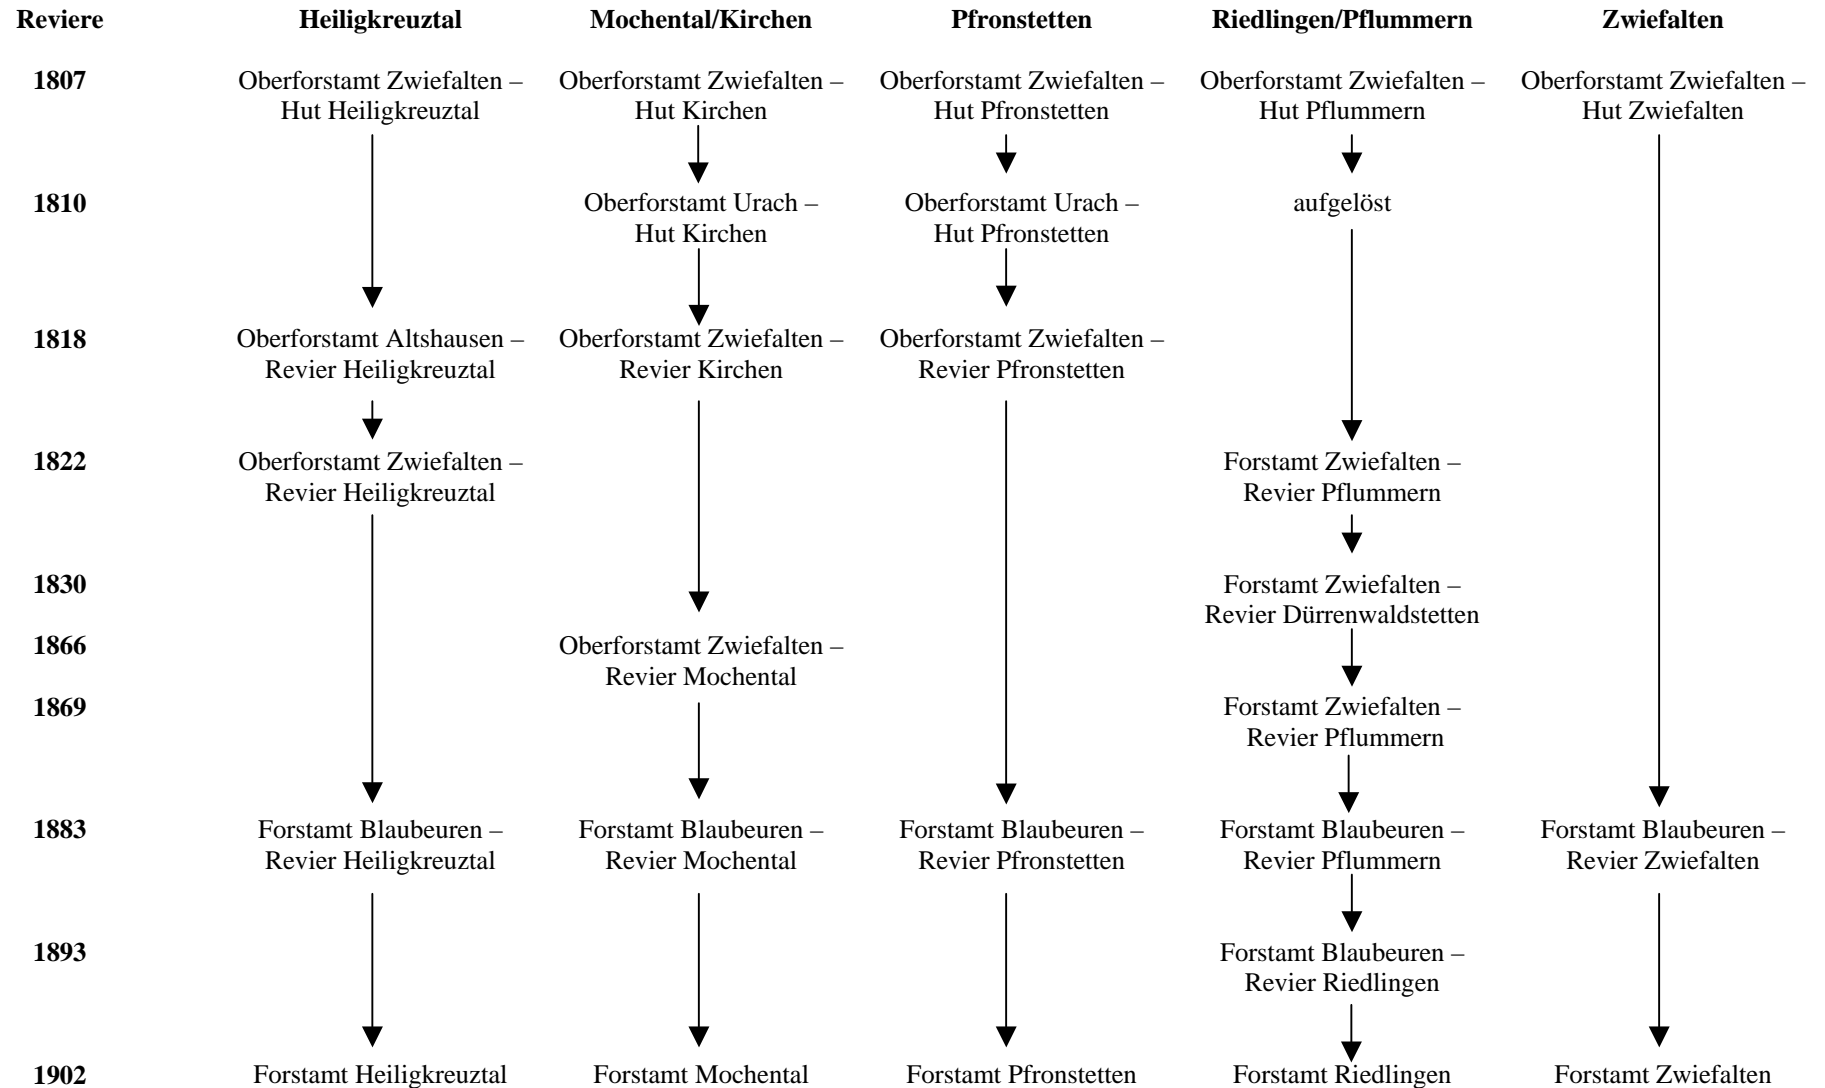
| Reviere | Heiligkreuztal | Mochental/Kirchen | Pfronstetten | Riedlingen/Pflummern | Zwiefalten |
|---|---|---|---|---|---|
| 1807 | Oberforstamt Zwiefalten – Hut Heiligkreuztal | Oberforstamt Zwiefalten – Hut Kirchen | Oberforstamt Zwiefalten – Hut Pfronstetten | Oberforstamt Zwiefalten – Hut Pflummern | Oberforstamt Zwiefalten – Hut Zwiefalten |
| 1810 | | Oberforstamt Urach – Hut Kirchen | Oberforstamt Urach – Hut Pfronstetten | aufgelöst | |
| 1818 | Oberforstamt Altshausen – Revier Heiligkreuztal | Oberforstamt Zwiefalten – Revier Kirchen | Oberforstamt Zwiefalten – Revier Pfronstetten | | |
| 1822 | Oberforstamt Zwiefalten – Revier Heiligkreuztal | | | Forstamt Zwiefalten – Revier Pflummern | |
| 1830 | | | | Forstamt Zwiefalten – Revier Dürrenwaldstetten | |
| 1866 | | Oberforstamt Zwiefalten – Revier Mochental | | | |
| 1869 | | | | Forstamt Zwiefalten – Revier Pflummern | |
| 1883 | Forstamt Blaubeuren – Revier Heiligkreuztal | Forstamt Blaubeuren – Revier Mochental | Forstamt Blaubeuren – Revier Pfronstetten | Forstamt Blaubeuren – Revier Pflummern | Forstamt Blaubeuren – Revier Zwiefalten |
| 1893 | | | | Forstamt Blaubeuren – Revier Riedlingen | |
| 1902 | Forstamt Heiligkreuztal | Forstamt Mochental | Forstamt Pfronstetten | Forstamt Riedlingen | Forstamt Zwiefalten |